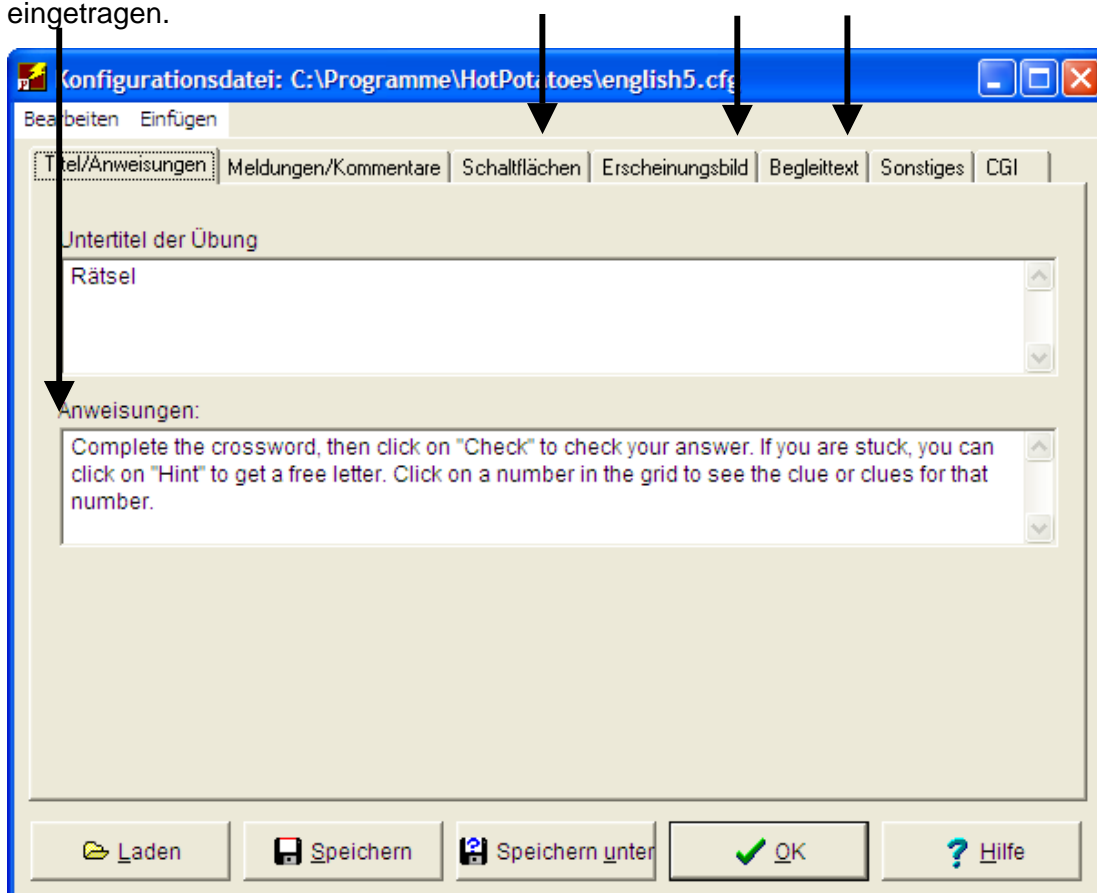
eingetragen.

Konfigurationsdatei: C:\Programme\HotPotatoes\english5.cfg

Bearbeiten Einfügen

Titel/Anweisungen | Meldungen/Kommentare | Schaltflächen | Erscheinungsbild | Begleittext | Sonstiges | CGI

Untertitel der Übung

Rätsel

Anweisungen:

Complete the crossword, then click on "Check" to check your answer. If you are stuck, you can click on "Hint" to get a free letter. Click on a number in the grid to see the clue or clues for that number.

Laden Speichern Speichern unter OK Hilfe